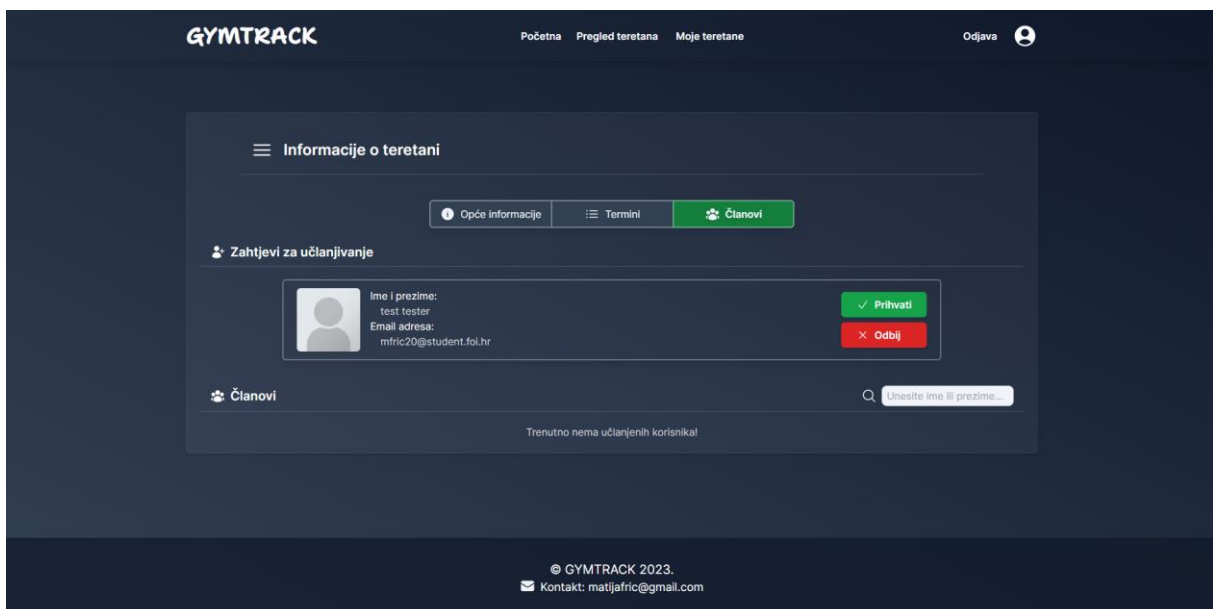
GYMTRACK

Početna Pregled teretana Moje teretane

Odjava

Informacije o teretani

Opće informacije | Termini | Članovi

Zahtjevi za učlanjivanje

Ime i prezime:
test tester
Email adresa:
mfric20@student.foi.hr

✓ Prihvati
× Odbij

Članovi

Unesite ime ili prezime...

Trenutno nema učlanjenih korisnika!

© GYMTRACK 2023.
Kontakt: matijafric@gmail.com